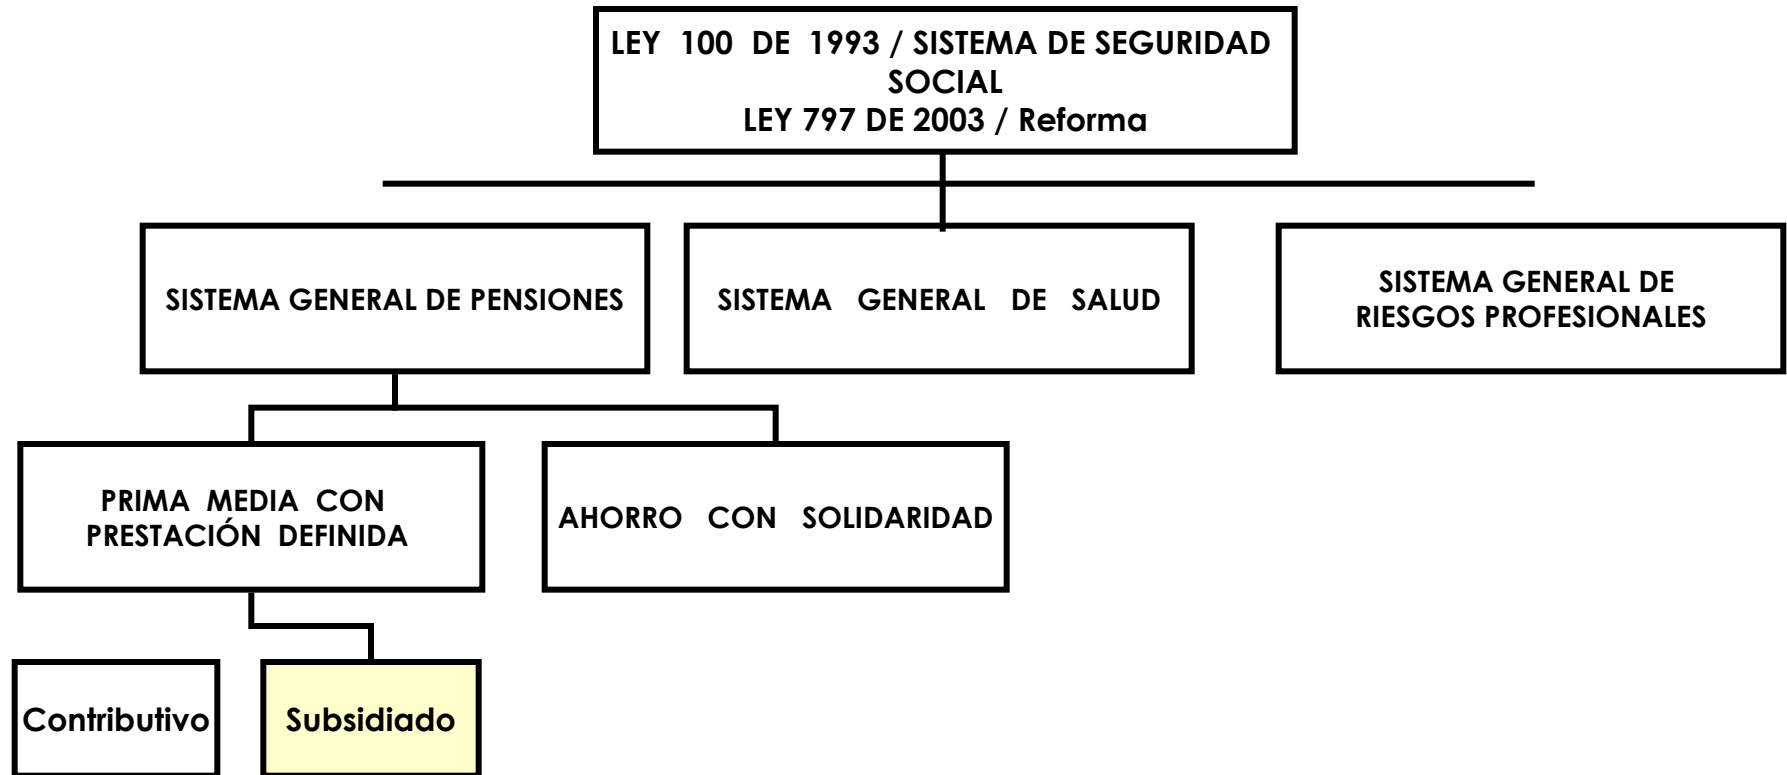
LEY 100 DE 1993 / SISTEMA DE SEGURIDAD SOCIAL
LEY 797 DE 2003 / Reforma

SISTEMA GENERAL DE PENSIONES

SISTEMA GENERAL DE SALUD

SISTEMA GENERAL DE RIESGOS PROFESIONALES

PRIMA MEDIA CON PRESTACIÓN DEFINIDA

AHORRO CON SOLIDARIDAD

Contributivo

Subsidiado